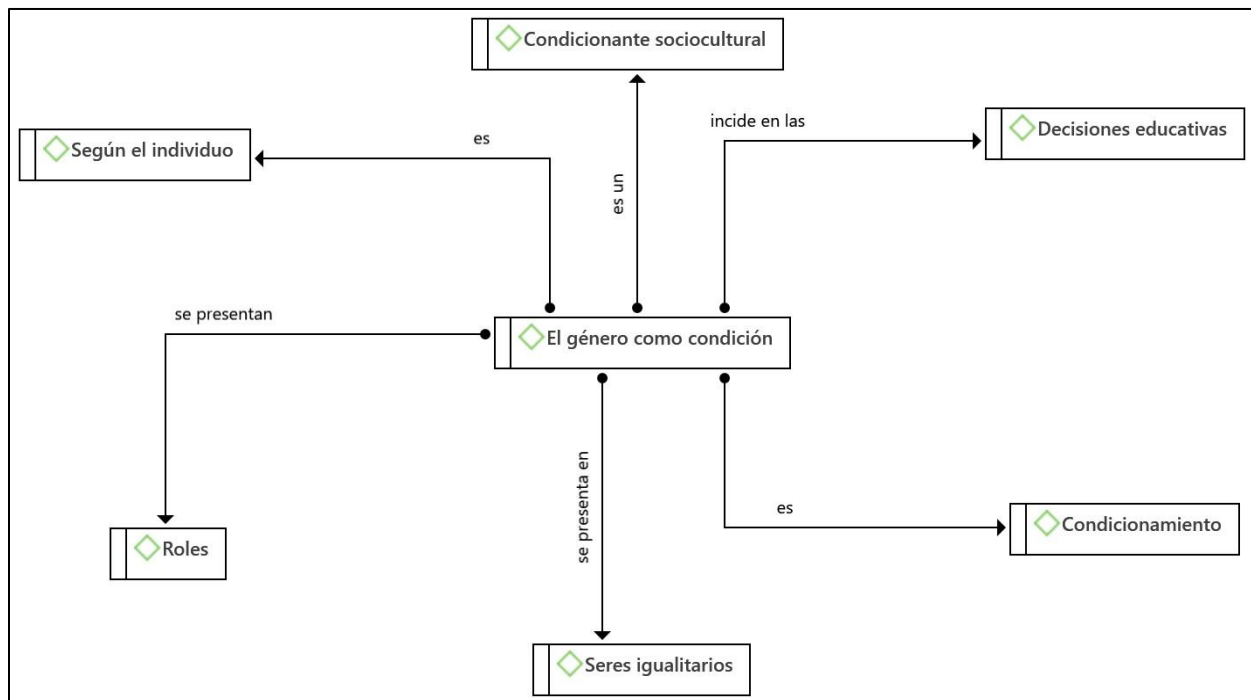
Condicionante sociocultural

es

Según el individuo

es un

incide en las

Decisiones educativas

se presentan

El género como condición

se presenta en

es

Roles

Condicionamiento

Seres igualitarios